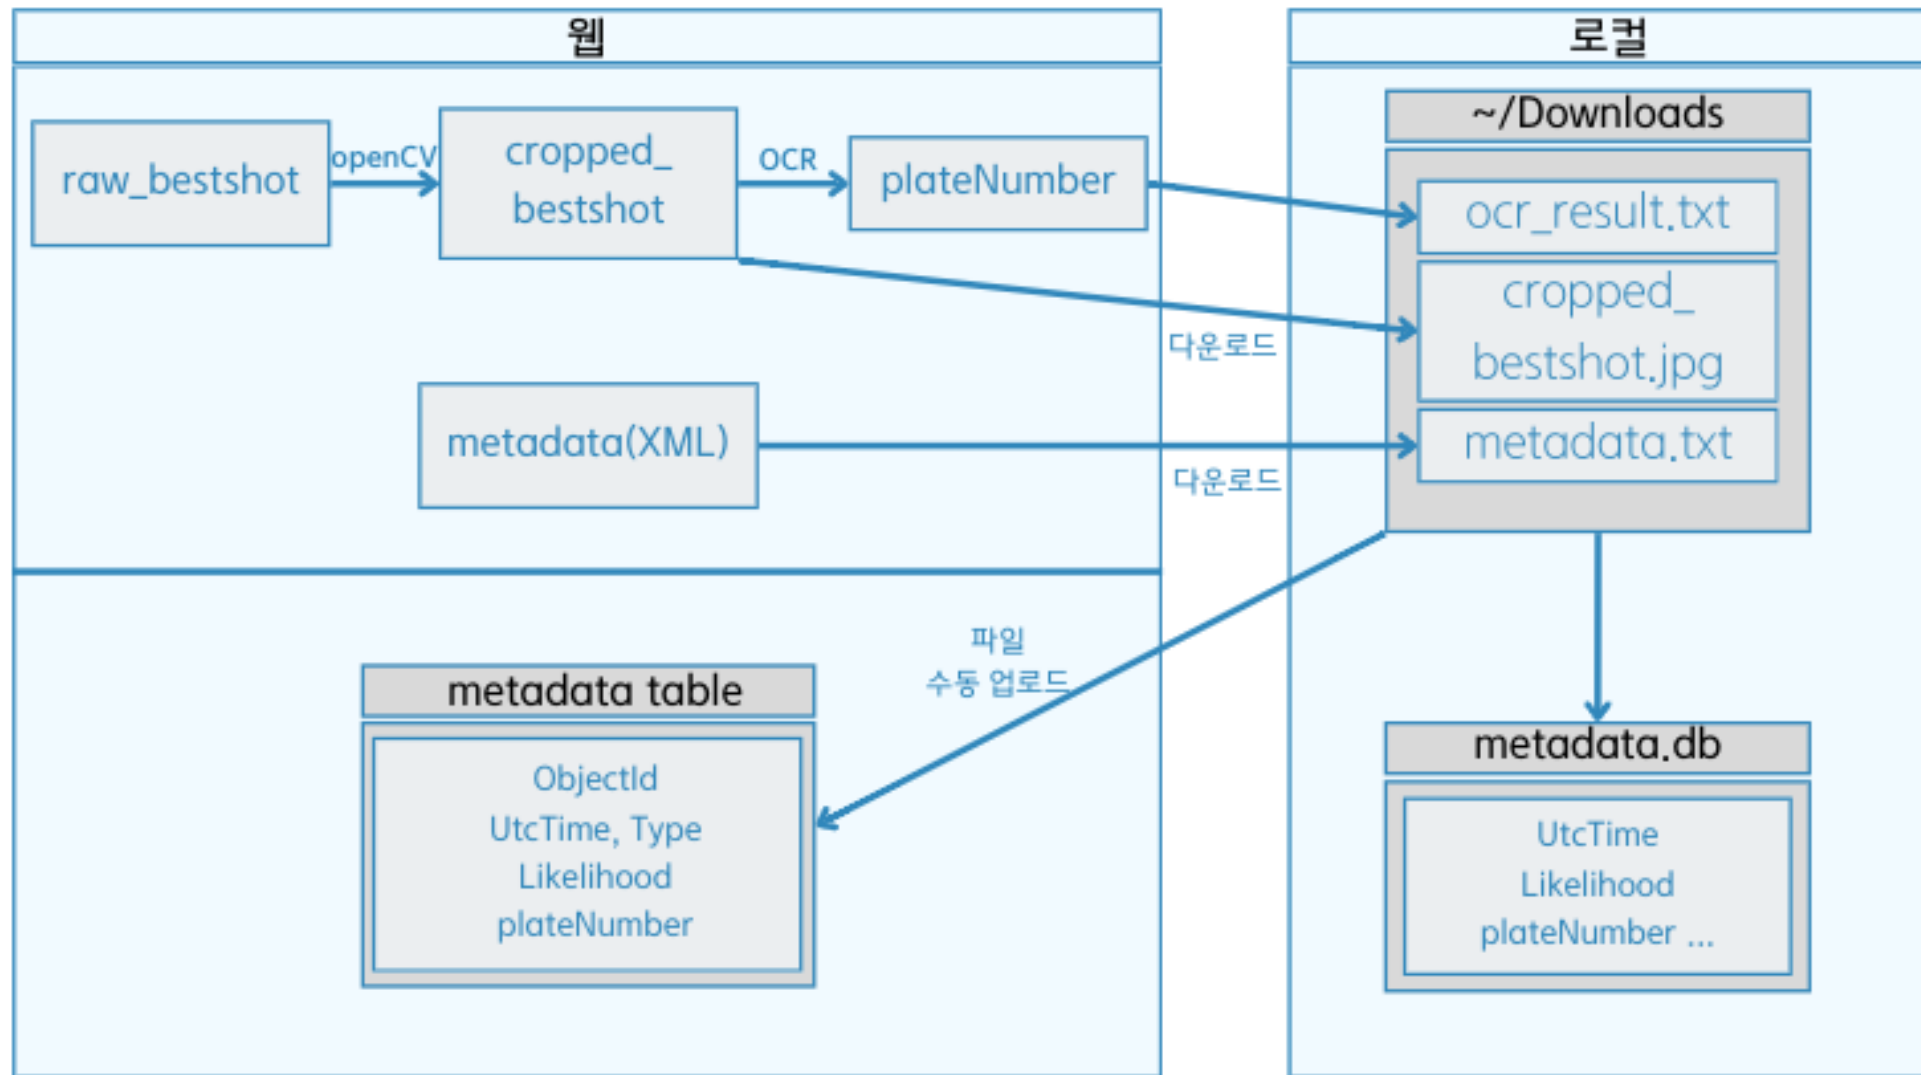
웹

raw_bestshot

openCV

cropped_bestshot

OCR

plateNumber

metadata(XML)

metadata table

ObjectId
UtcTime, Type
Likelihood
plateNumber

다운로드

다운로드

파일
수동 업로드

로컬

~/Downloads

ocr_result.txt

cropped_bestshot.jpg

metadata.txt

metadata.db

UtcTime
Likelihood
plateNumber ...